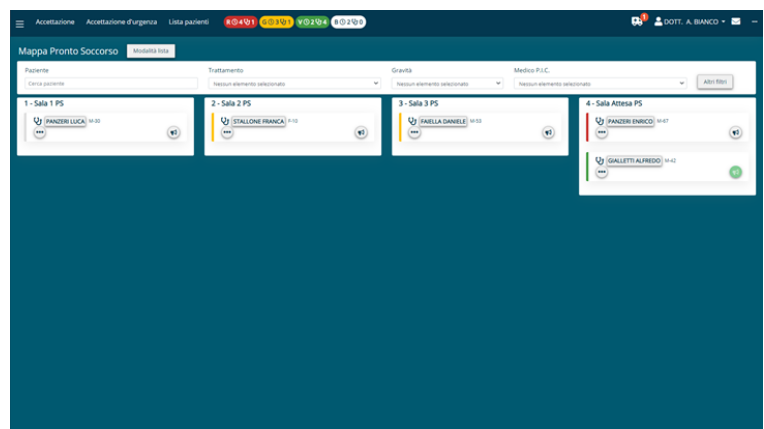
Accettazione Accettazione d'urgenza Lista pazienti R 4 1 G 3 1 V 2 4 B 2 0

1 DOTT. A. BIANCO

Mappa Pronto Soccorso Modalità lista

Paziente
Cerca paziente

Trattamento
Nessun elemento selezionato

Gravità
Nessun elemento selezionato

Medico P.I.C.
Nessun elemento selezionato

Altri filtri

1 - Sala 1 PS
PANZERI LUCA M-30

2 - Sala 2 PS
STALLONE FRANCA F-10

3 - Sala 3 PS
FAIELLA DANIELE M-53

4 - Sala Attesa PS
PANZERI ENRICO M-67
GIALLETTI ALFREDO M-42